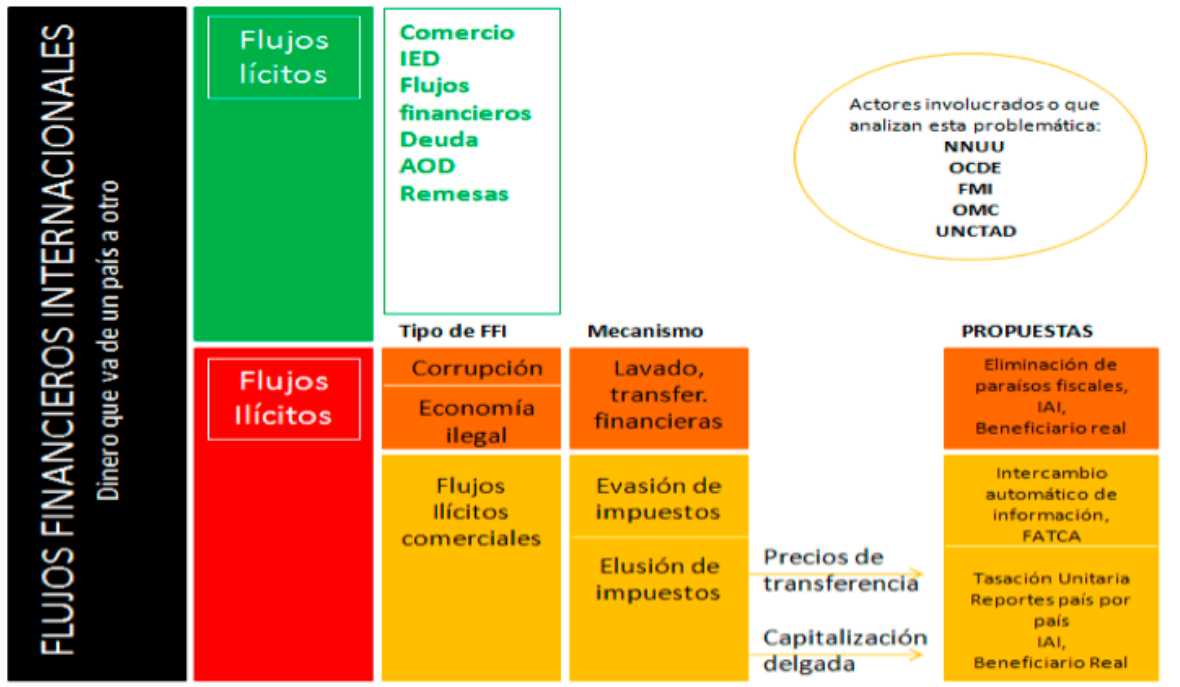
FLUJOS FINANCIEROS INTERNACIONALES
Dinero que va de un país a otro

Flujos lícitos

Comercio
IED
Flujos financieros
Deuda
AOD
Remesas

Actores involucrados o que analizan esta problemática:
NNUU
OCDE
FMI
OMC
UNCTAD

Tipo de FFI

Mecanismo

PROPUESTAS

Flujos Ilícitos

Corrupción

Economía ilegal

Lavado, transfer. financieras

Eliminación de paraísos fiscales, IAI, Beneficiario real

Flujos Ilícitos comerciales

Evasión de impuestos

Intercambio automático de información, FATCA

Elusión de impuestos

Precios de transferencia

Capitalización delgada

Tasación Unitaria
Reportes país por país
IAI,
Beneficiario Real